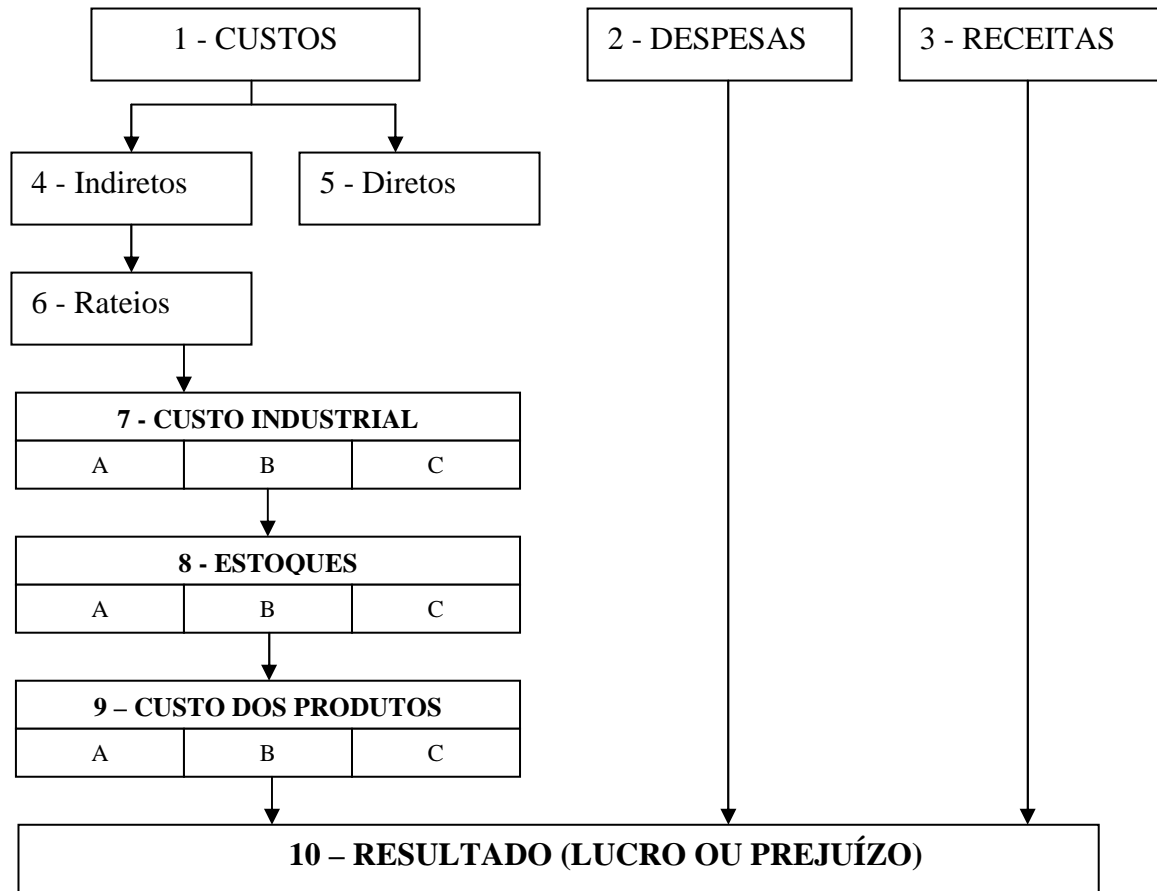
1 - CUSTOS

2 - DESPESAS

3 - RECEITAS

4 - Indiretos

5 - Diretos

6 - Rateios

| 7 - CUSTO INDUSTRIAL | | |
|---|---|---|
| A | B | C |

| 8 - ESTOQUES | | |
|---|---|---|
| A | B | C |

| 9 – CUSTO DOS PRODUTOS | | |
|---|---|---|
| A | B | C |

10 – RESULTADO (LUCRO OU PREJUÍZO)